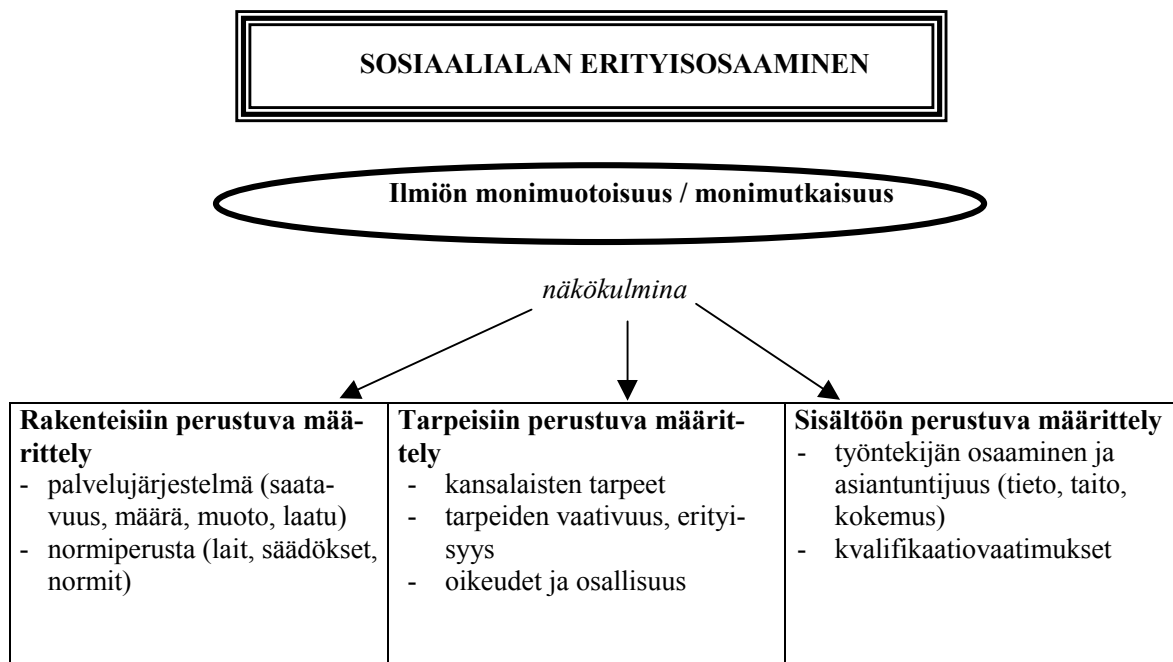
SOSIAALIALAN ERITYISOSAAMINEN

Ilmiön monimuotoisuus / monimutkaisuus

näkökulmina

| Rakenteisiin perustuva määrittely | Tarpeisiin perustuva määrittely | Sisältöön perustuva määrittely |
|---|---|---|
| - palvelujärjestelmä (saatavuus, määrä, muoto, laatu) <br> - normiperusta (lait, säädökset, normit) | - kansalaisten tarpeet <br> - tarpeiden vaativuus, erityisyys <br> - oikeudet ja osallisuus | - työntekijän osaaminen ja asiantuntijuus (tieto, taito, kokemus) <br> - kvalifikaatiovaatimukset |